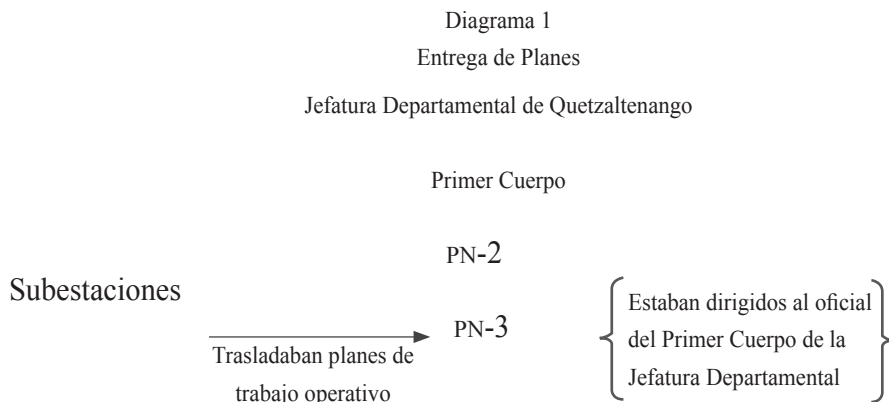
Diagrama 1
Entrega de Planes

Jefatura Departamental de Quetzaltenango

Primer Cuerpo

PN-2

Subestaciones

PN-3

Trasladaban planes de trabajo operativo

Estaban dirigidos al oficial del Primer Cuerpo de la Jefatura Departamental